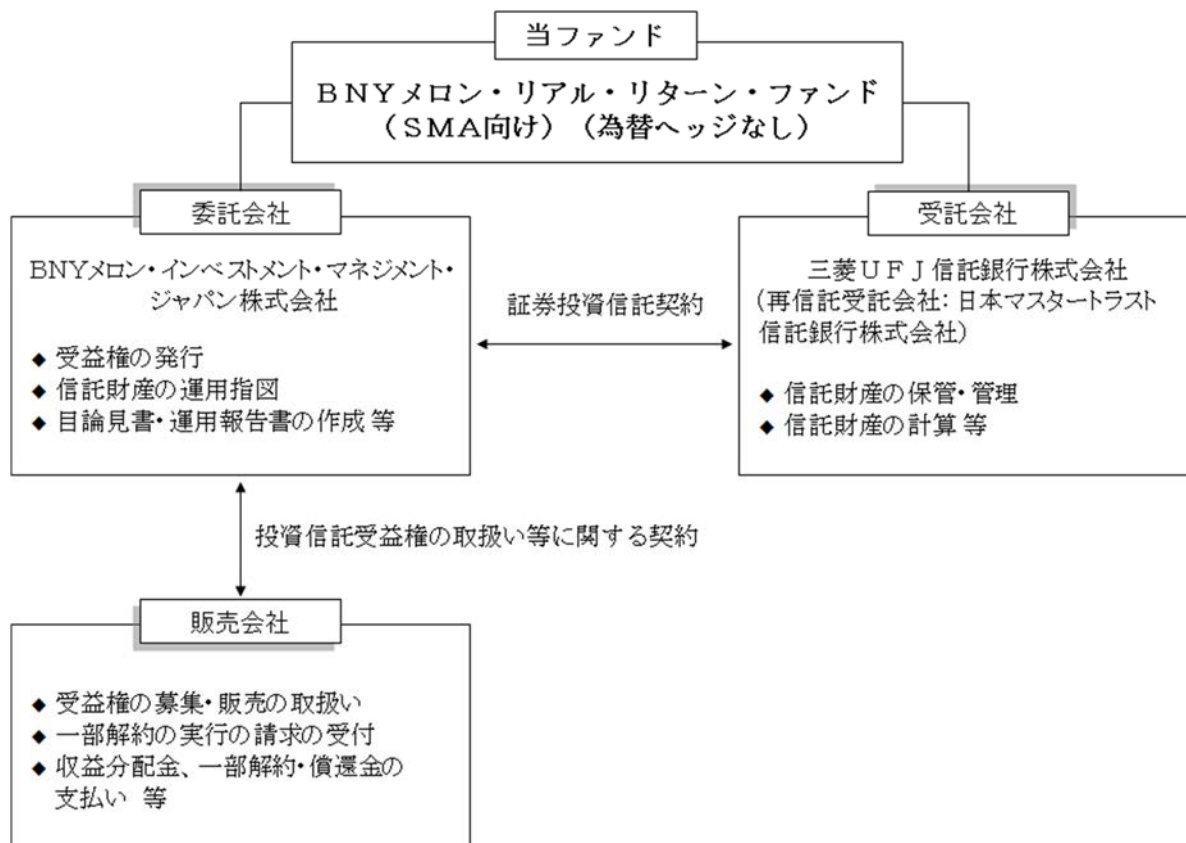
当ファンド

ＢＮＹメロン・リアル・リターン・ファンド
（ＳＭＡ向け）（為替ヘッジなし）

委託会社

BNYメロン・インベストメント・マネジメント・ジャパン株式会社

◆ 受益権の発行
◆ 信託財産の運用指図
◆ 目論見書・運用報告書の作成 等

証券投資信託契約

受託会社

三菱ＵＦＪ信託銀行株式会社
（再信託受託会社: 日本マスタートラスト信託銀行株式会社）

◆ 信託財産の保管・管理
◆ 信託財産の計算 等

投資信託受益権の取扱い等に関する契約

販売会社

◆ 受益権の募集・販売の取扱い
◆ 一部解約の実行の請求の受付
◆ 収益分配金、一部解約・償還金の支払い 等